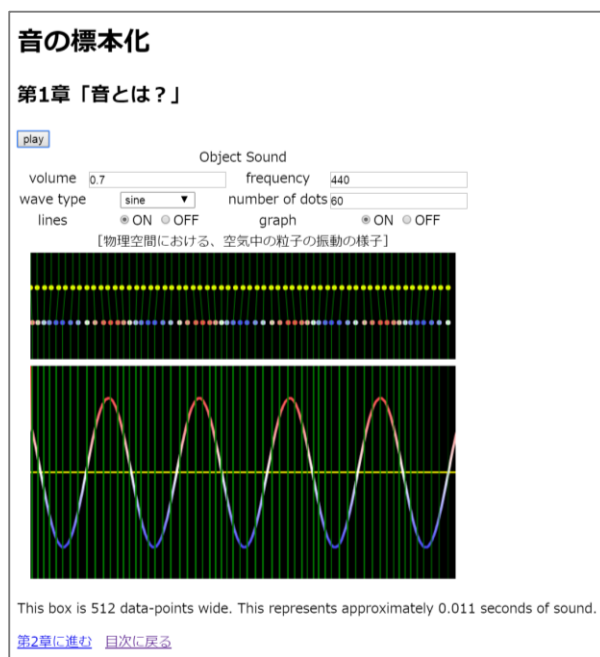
# 音の標本化

## 第1章「音とは？」

play

Object Sound

volume 0.7 frequency 440

wave type sine ▼ number of dots 60

lines ◉ON ○OFF graph ◉ON ○OFF

[物理空間における、空気中の粒子の振動の様子]

This box is 512 data-points wide. This represents approximately 0.011 seconds of sound.

第2章に進む 目次に戻る